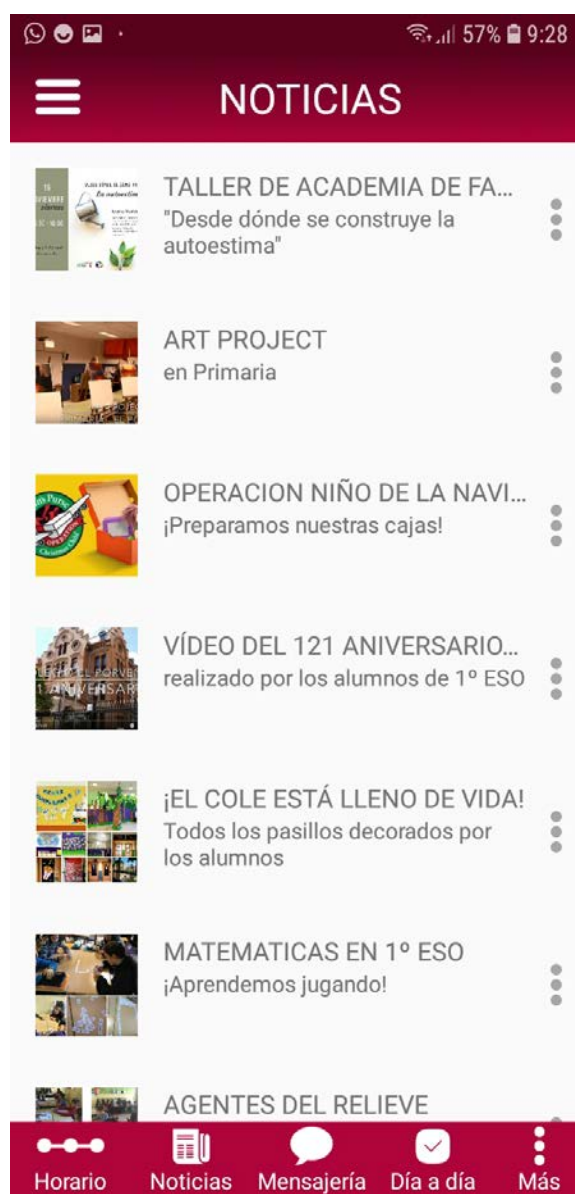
57% 9:28

NOTICIAS

TALLER DE ACADEMIA DE FA...
"Desde dónde se construye la autoestima"

ART PROJECT
en Primaria

OPERACION NIÑO DE LA NAVI...
¡Preparamos nuestras cajas!

VÍDEO DEL 121 ANIVERSARIO...
realizado por los alumnos de 1º ESO

¡EL COLE ESTÁ LLENO DE VIDA!
Todos los pasillos decorados por los alumnos

MATEMATICAS EN 1º ESO
¡Aprendemos jugando!

AGENTES DEL RELIEVE

Horario
Noticias
Mensajería
Día a día
Más